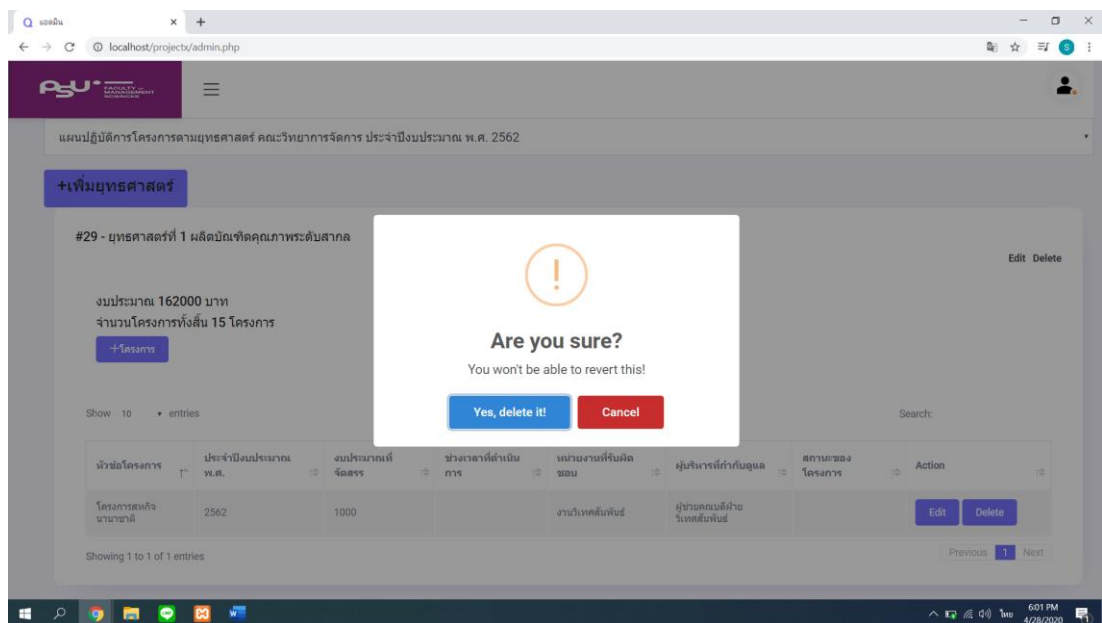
แอดมิน
localhost/projectx/admin.php

PSU FACULTY of MANAGEMENT SCIENCES

แผนปฏิบัติการโครงการตามยุทธศาสตร์ คณะวิทยาการจัดการ ประจำปีงบประมาณ พ.ศ. 2562

+เพิ่มยุทธศาสตร์

#29 - ยุทธศาสตร์ที่ 1 ผลิตบัณฑิตคุณภาพระดับสากล

Edit Delete

งบประมาณ 162000 บาท
จำนวนโครงการทั้งสิ้น 15 โครงการ

+โครงการ

Show 10 entries

Search:

| หัวข้อโครงการ | ประจำปีงบประมาณ พ.ศ. | งบประมาณที่จัดสรร | ช่วงเวลาที่ดำเนินการ | หน่วยงานที่รับผิดชอบ | ผู้บริหารที่กำกับดูแล | สถานะของโครงการ | Action |
|---|---|---|---|---|---|---|---|
| โครงการสหกิจนานาชาติ | 2562 | 1000 | | งานวิเทศสัมพันธ์ | ผู้ช่วยคณบดีฝ่ายวิเทศสัมพันธ์ | | Edit Delete |

Showing 1 to 1 of 1 entries

Previous 1 Next

!

Are you sure?

You won't be able to revert this!

Yes, delete it!

Cancel

6:01 PM
4/28/2020
ไทย